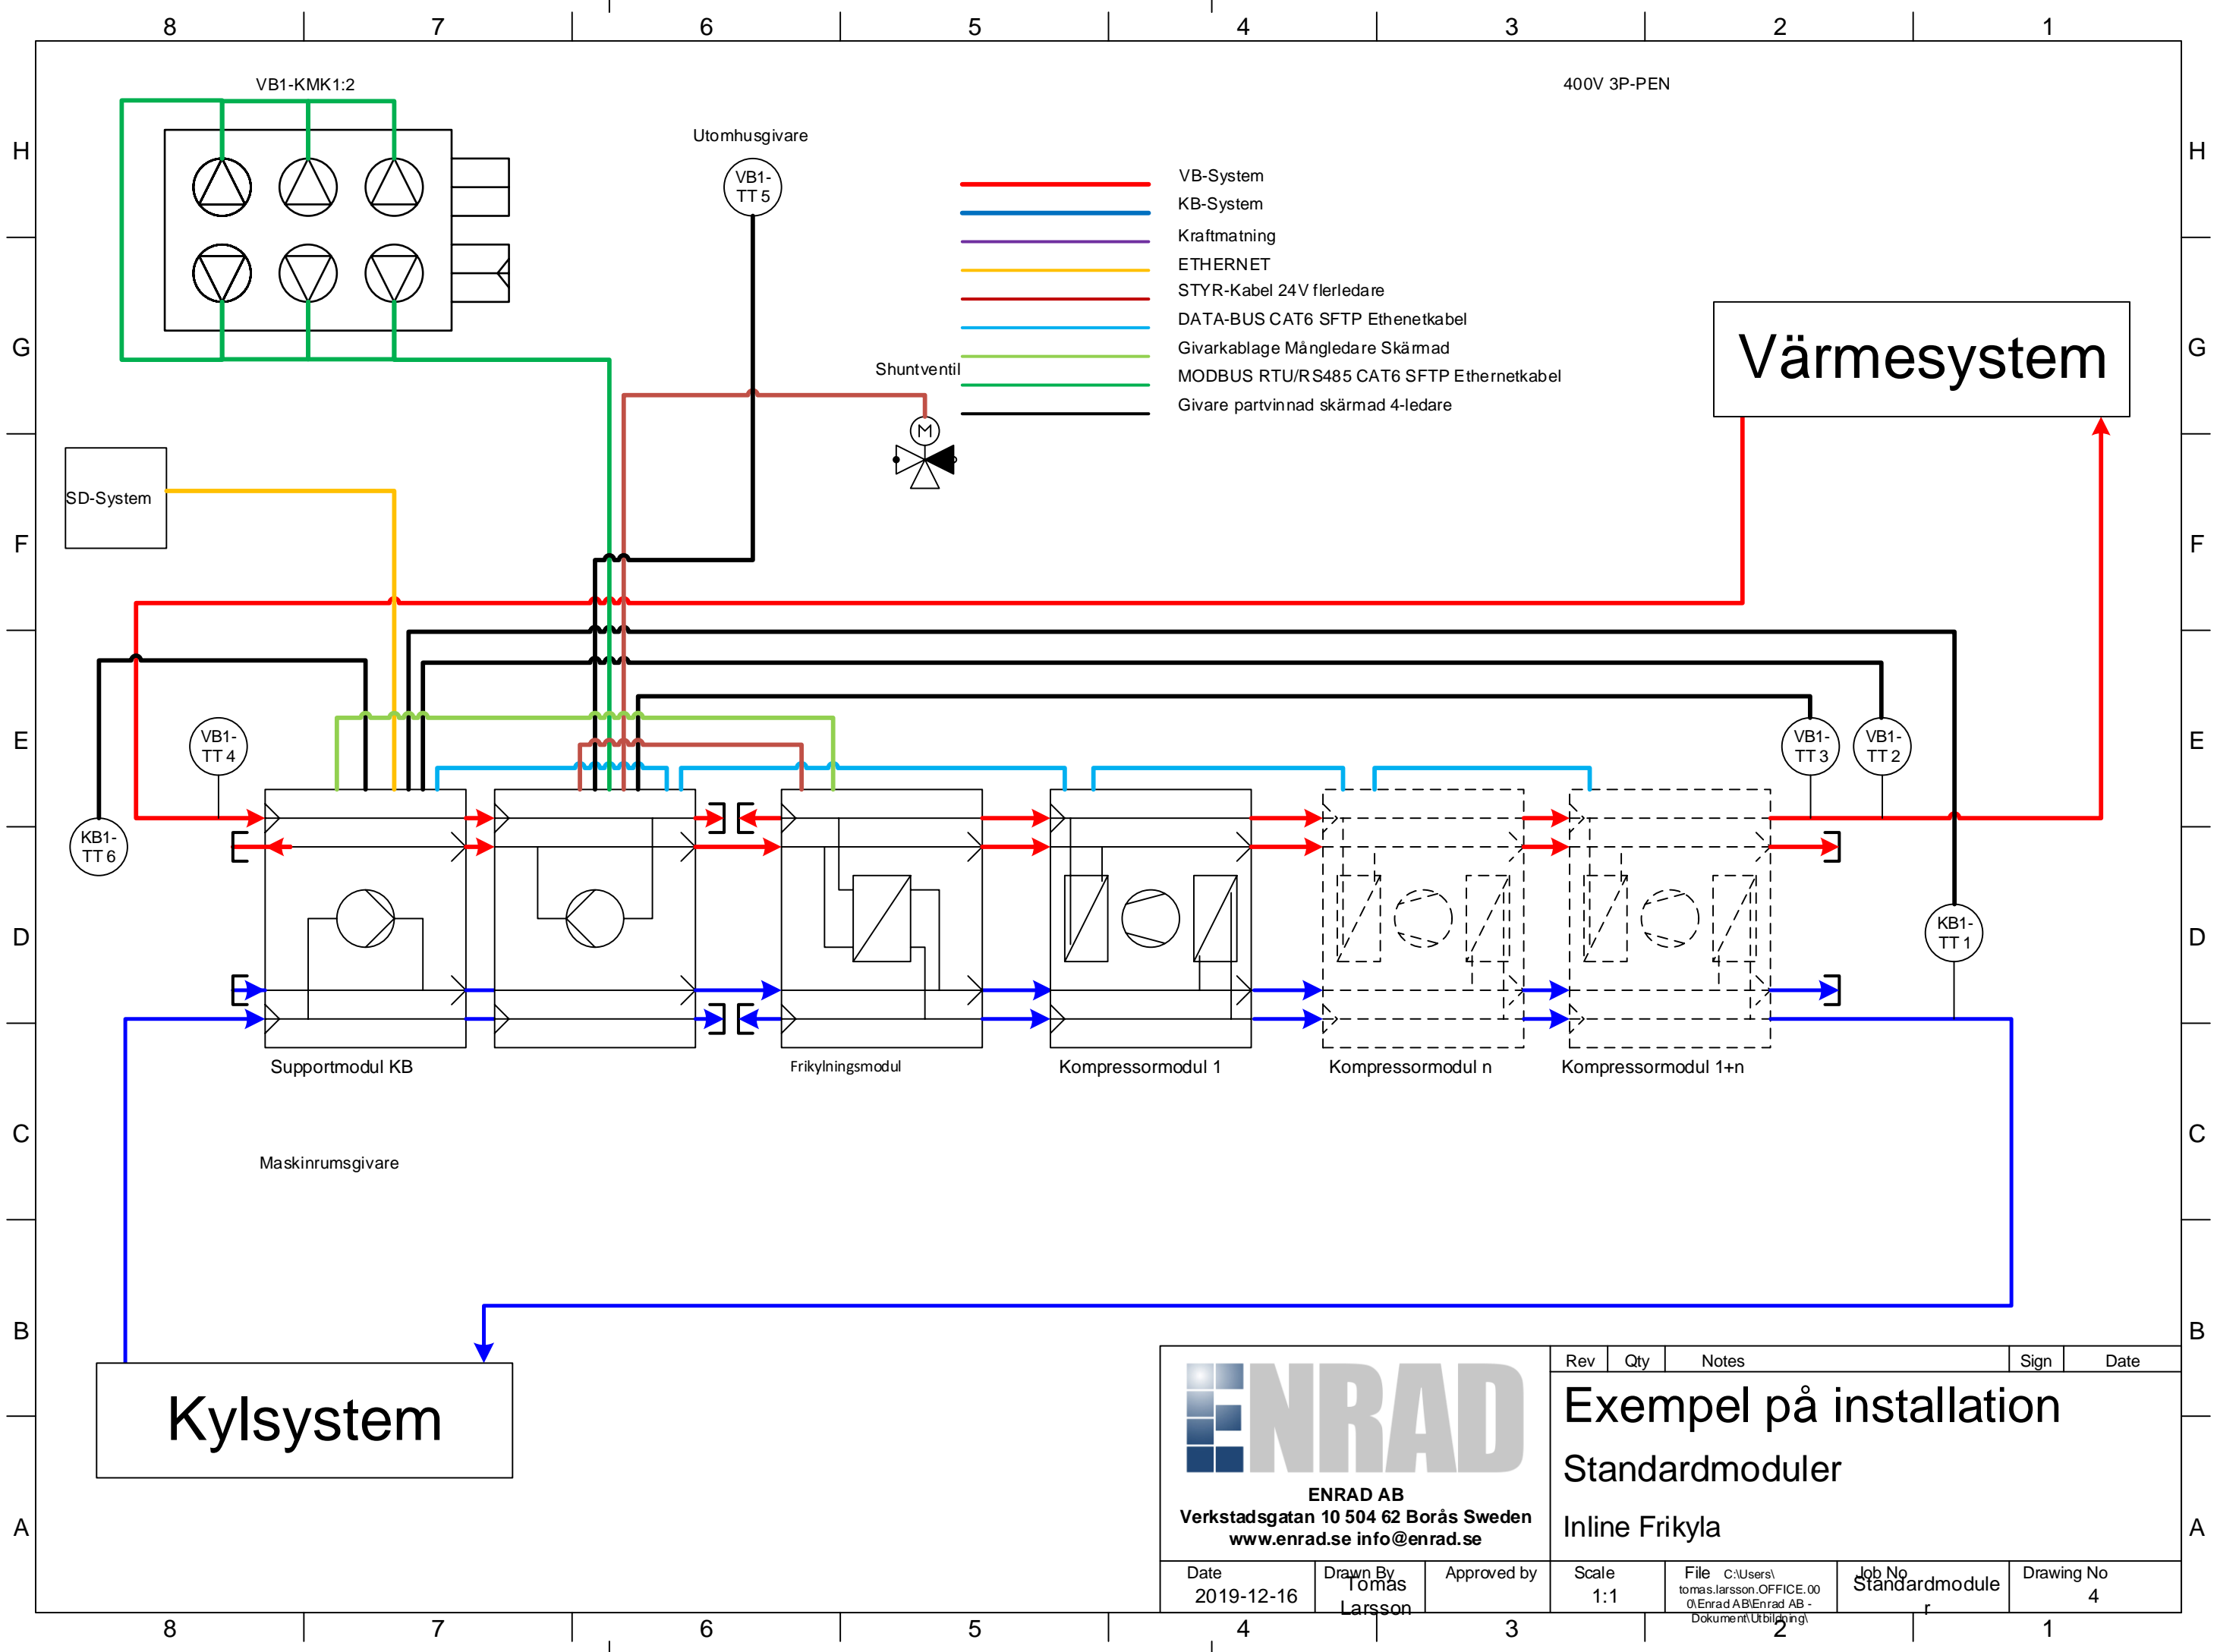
8 7 6 5 4 3 2 1

H G F E D C B A

VB1-KMK1:2

400V 3P-PEN

Utomhusgivare

VB1-TT 5

VB-System
KB-System
Kraftmatning
ETHERNET
STYR-Kabel 24V flerledare
DATA-BUS CAT6 SFTP Ethenetkabel
Givarkablage Mångledare Skärmad
MODBUS RTU/RS485 CAT6 SFTP Ethernetkabel
Givare partvinnad skärmad 4-ledare

Värmesystem

Shuntventil

M

SD-System

VB1-TT 4

KB1-TT 6

VB1-TT 3

VB1-TT 2

KB1-TT 1

Supportmodul KB

Frikylningsmodul

Kompressormodul 1

Kompressormodul n

Kompressormodul 1+n

Maskinrumsgivare

Kylsystem

ENRAD

ENRAD AB
Verkstadsgatan 10 504 62 Borås Sweden
www.enrad.se info@enrad.se

| Rev | Qty | Notes | Sign | Date |
|---|---|---|---|---|

Exempel på installation

Standardmoduler

Inline Frikyla

| Date | Drawn By | Approved by | Scale | File | Job No | Drawing No |
|---|---|---|---|---|---|---|
| 2019-12-16 | Tomas Larsson | | 1:1 | C:\Users\tomas.larsson.OFFICE.000\Enrad AB\Enrad AB - Dokument\Utbildning\ | Standardmoduler | 4 |

8 7 6 5 4 3 2 1